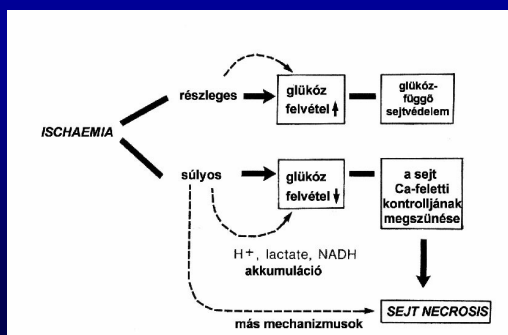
ISCHAEMIA

részleges

glükóz felvétel ↑

glükóz-függő sejtvédelem

súlyos

glükóz felvétel ↓

a sejt Ca-feletti kontrolljának megszűnése

H+, lactate, NADH akkumuláció

SEJT NECROSIS

más mechanizmusok